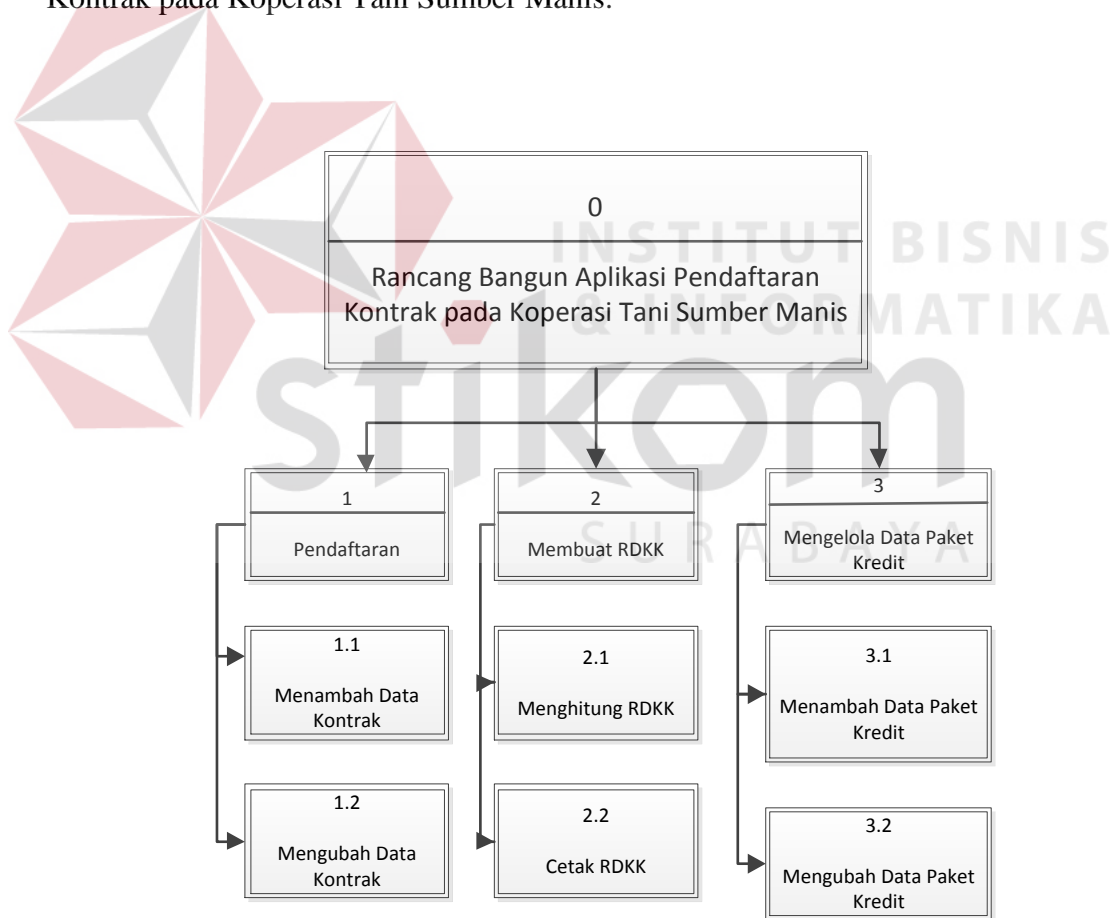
Kontrak pada Koperasi Tani Sumber Manis.

INSTITUT BISNIS & INFORMATIKA

stikom

SURABAYA

0

Rancang Bangun Aplikasi Pendaftaran Kontrak pada Koperasi Tani Sumber Manis

1

Pendaftaran

2

Membuat RDKK

3

Mengelola Data Paket Kredit

1.1

Menambah Data Kontrak

1.2

Mengubah Data Kontrak

2.1

Menghitung RDKK

2.2

Cetak RDKK

3.1

Menambah Data Paket Kredit

3.2

Mengubah Data Paket Kredit